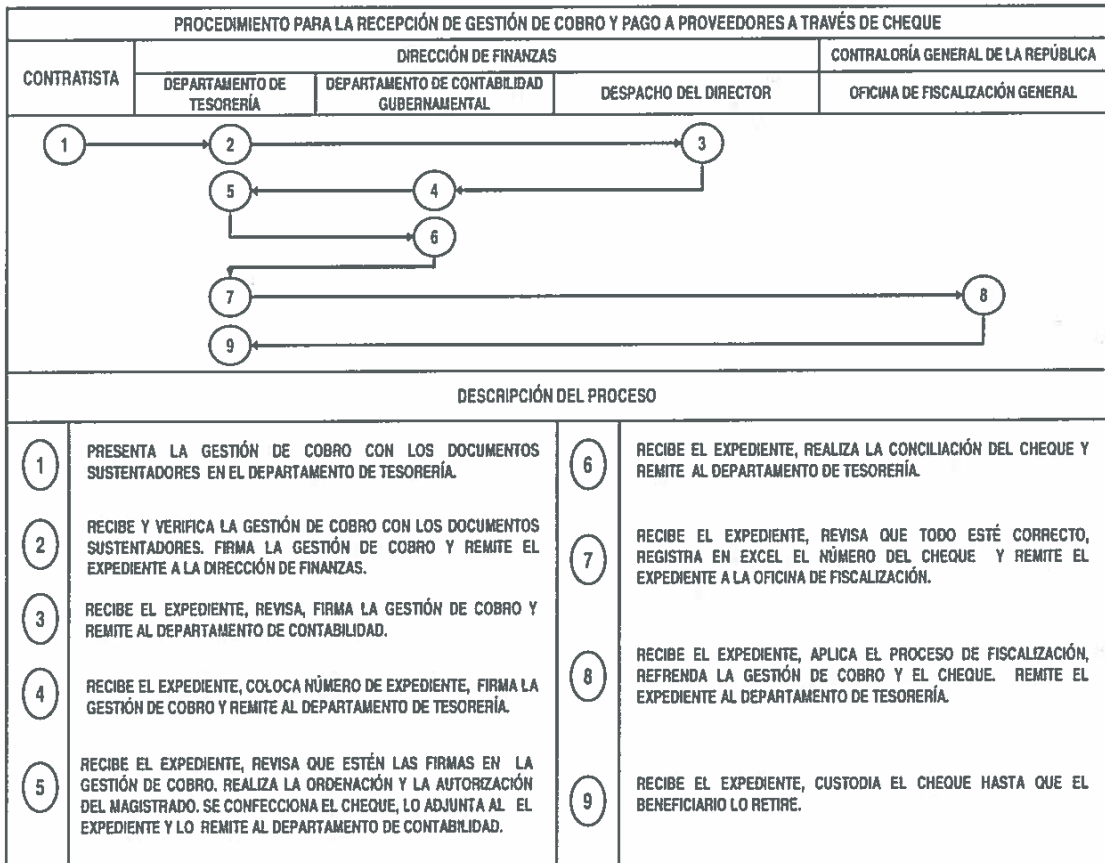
PROCEDIMIENTO PARA LA RECEPCIÓN DE GESTIÓN DE COBRO Y PAGO A PROVEEDORES A TRAVÉS DE CHEQUE

| CONTRATISTA | DIRECCIÓN DE FINANZAS | | | CONTRALORÍA GENERAL DE LA REPÚBLICA |
|---|---|---|---|---|
| | DEPARTAMENTO DE TESORERÍA | DEPARTAMENTO DE CONTABILIDAD GUBERNAMENTAL | DESPACHO DEL DIRECTOR | OFICINA DE FISCALIZACIÓN GENERAL |

1 2 3
5 4
6
7 8
9

DESCRIPCIÓN DEL PROCESO

1 PRESENTA LA GESTIÓN DE COBRO CON LOS DOCUMENTOS SUSTENTADORES EN EL DEPARTAMENTO DE TESORERÍA.

2 RECIBE Y VERIFICA LA GESTIÓN DE COBRO CON LOS DOCUMENTOS SUSTENTADORES. FIRMA LA GESTIÓN DE COBRO Y REMITE EL EXPEDIENTE A LA DIRECCIÓN DE FINANZAS.

3 RECIBE EL EXPEDIENTE, REVISA, FIRMA LA GESTIÓN DE COBRO Y REMITE AL DEPARTAMENTO DE CONTABILIDAD.

4 RECIBE EL EXPEDIENTE, COLOCA NÚMERO DE EXPEDIENTE, FIRMA LA GESTIÓN DE COBRO Y REMITE AL DEPARTAMENTO DE TESORERÍA.

5 RECIBE EL EXPEDIENTE, REVISA QUE ESTÉN LAS FIRMAS EN LA GESTIÓN DE COBRO. REALIZA LA ORDENACIÓN Y LA AUTORIZACIÓN DEL MAGISTRADO. SE CONFECCIONA EL CHEQUE, LO ADJUNTA AL EL EXPEDIENTE Y LO REMITE AL DEPARTAMENTO DE CONTABILIDAD.

6 RECIBE EL EXPEDIENTE, REALIZA LA CONCILIACIÓN DEL CHEQUE Y REMITE AL DEPARTAMENTO DE TESORERÍA.

7 RECIBE EL EXPEDIENTE, REVISA QUE TODO ESTÉ CORRECTO, REGISTRA EN EXCEL EL NÚMERO DEL CHEQUE Y REMITE EL EXPEDIENTE A LA OFICINA DE FISCALIZACIÓN.

8 RECIBE EL EXPEDIENTE, APLICA EL PROCESO DE FISCALIZACIÓN, REFRENDA LA GESTIÓN DE COBRO Y EL CHEQUE. REMITE EL EXPEDIENTE AL DEPARTAMENTO DE TESORERÍA.

9 RECIBE EL EXPEDIENTE, CUSTODIA EL CHEQUE HASTA QUE EL BENEFICIARIO LO RETIRE.